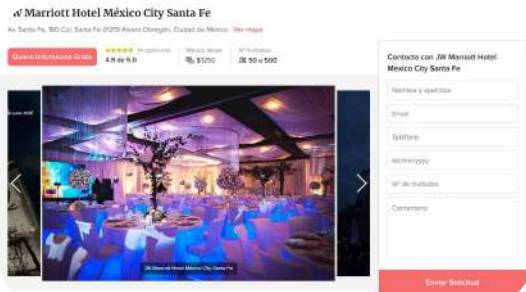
JW Marriott Hotel México City Santa Fe

Av. Santa Fe, 160 Col. Santa Fe 01219 Álvaro Obregón, Ciudad de México · Ver mapa

Quiero Información Gratis

★★★★★ Hospitalidad 4.9 de 5.0

Menús desde $1250

Nº Invitados 50 a 500

JW Marriott Hotel México City Santa Fe

Contacta con JW Marriott Hotel México City Santa Fe

Nombre y Apellidos

Email

Teléfono

dd/mm/yyyy

Nº de invitados

Comentario

Enviar Solicitud